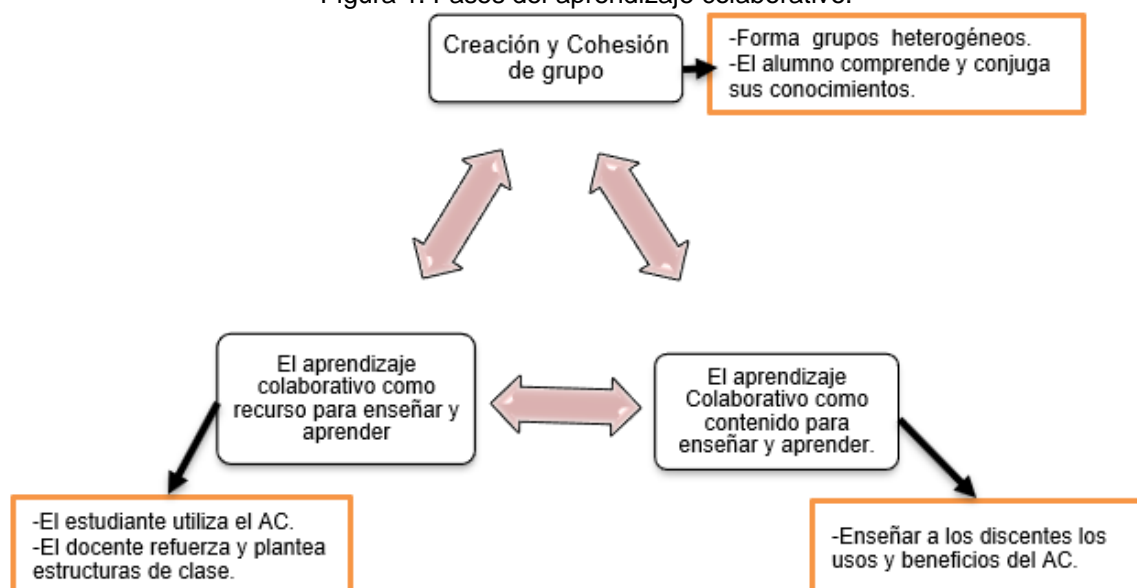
Figura 1. Pasos del aprendizaje colaborativo.

Creación y Cohesión de grupo

-Forma grupos heterogéneos.
-El alumno comprende y conjuga sus conocimientos.

El aprendizaje colaborativo como recurso para enseñar y aprender

El aprendizaje Colaborativo como contenido para enseñar y aprender.

-El estudiante utiliza el AC.
-El docente refuerza y plantea estructuras de clase.

-Enseñar a los discentes los usos y beneficios del AC.